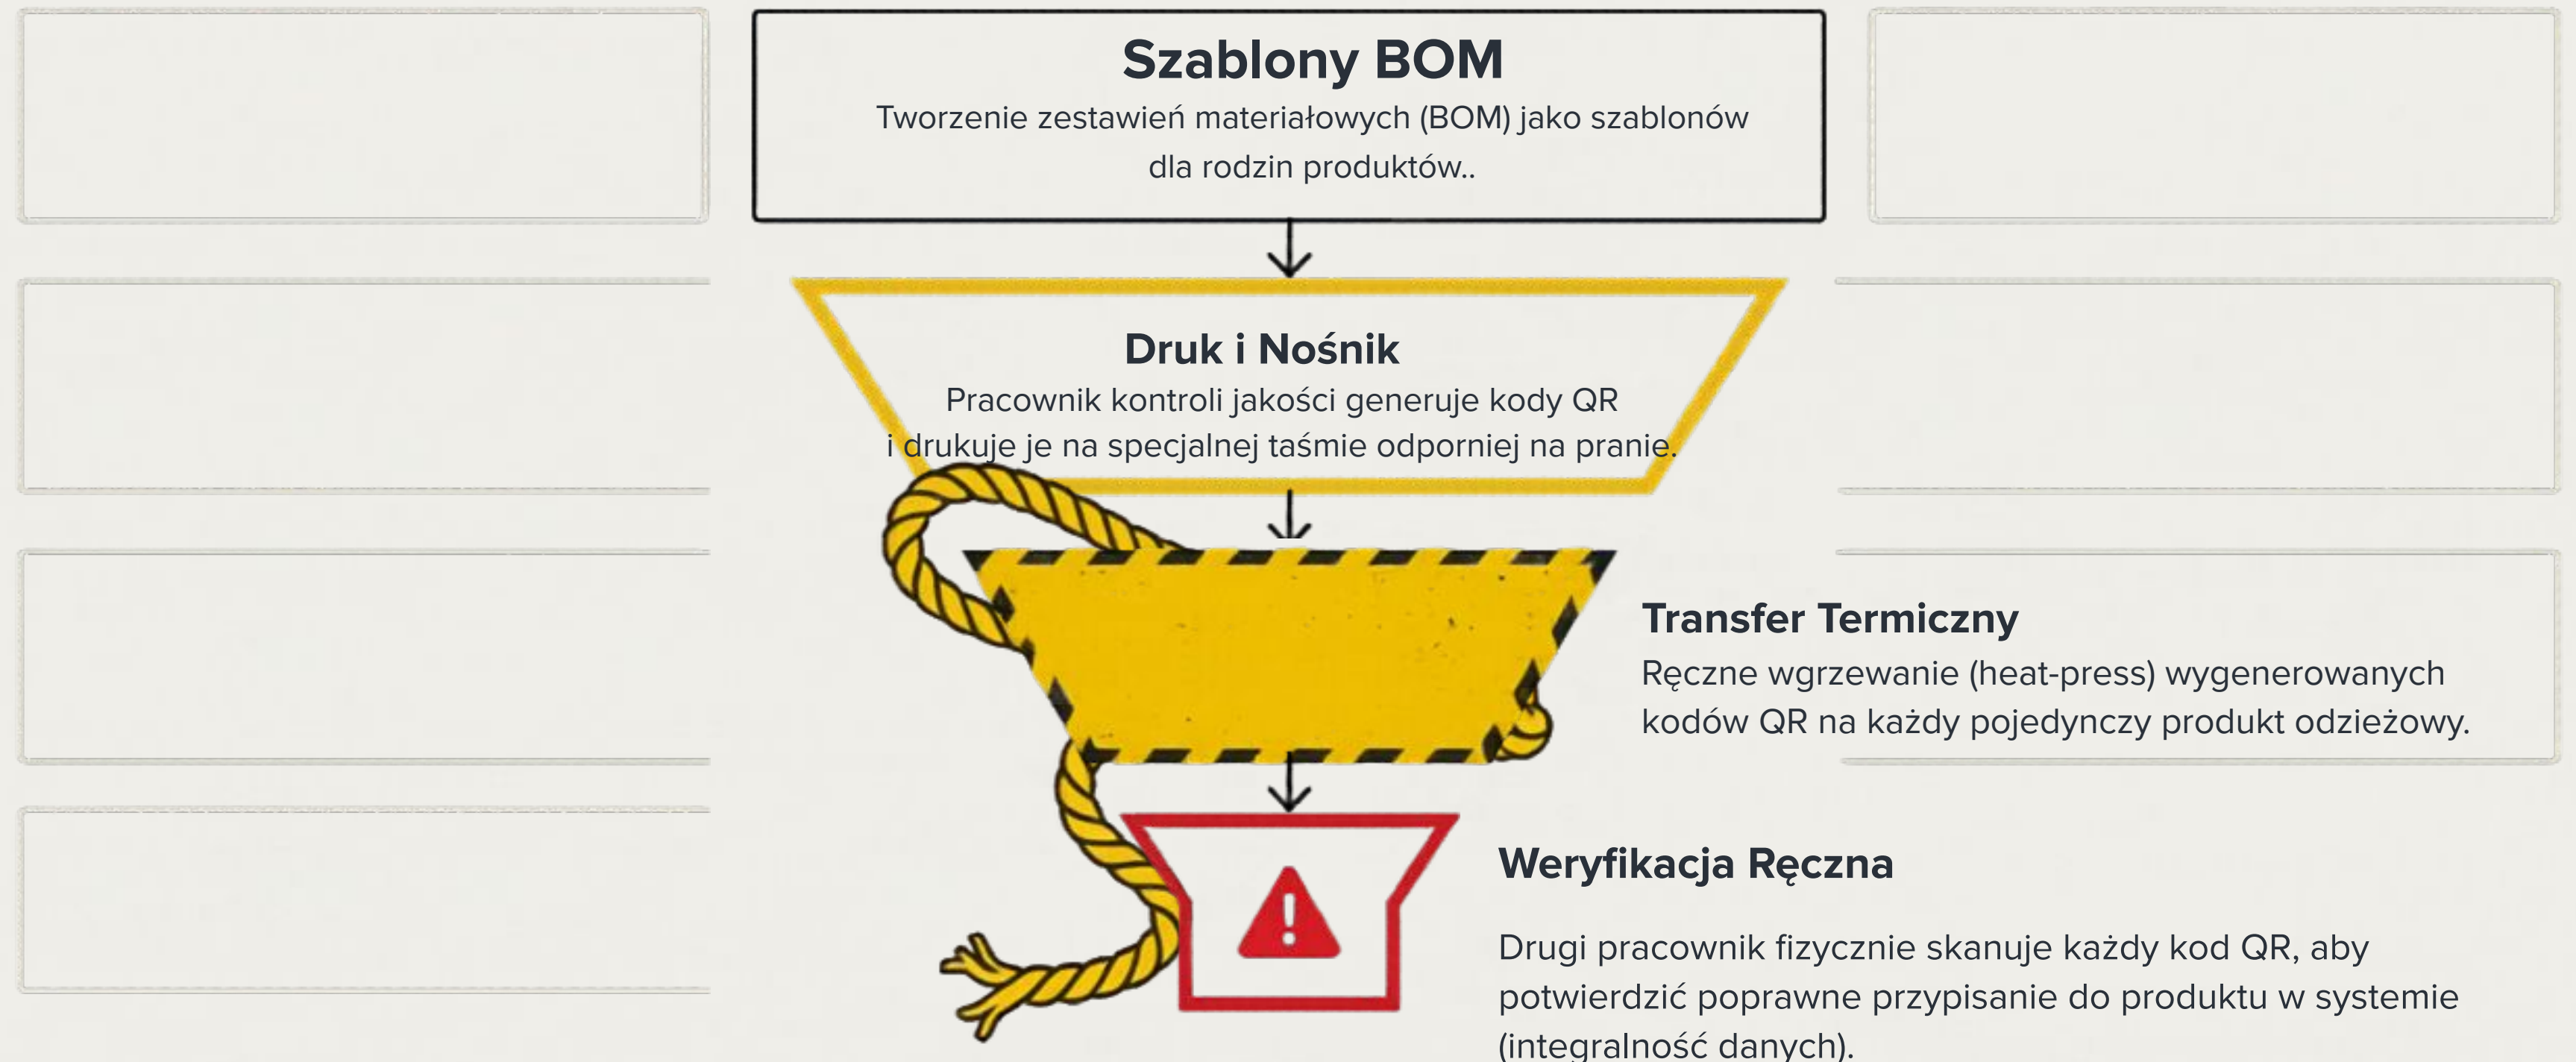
Szablony BOM
Tworzenie zestawień materiałowych (BOM) jako szablonów dla rodzin produktów..

Druk i Nośnik
Pracownik kontroli jakości generuje kody QR i drukuje je na specjalnej taśmie odporniej na pranie.

Transfer Termiczny
Ręczne wgrzewanie (heat-press) wygenerowanych kodów QR na każdy pojedynczy produkt odzieżowy.

Weryfikacja Ręczna
Drugi pracownik fizycznie skanuje każdy kod QR, aby potwierdzić poprawne przypisanie do produktu w systemie (integralność danych).